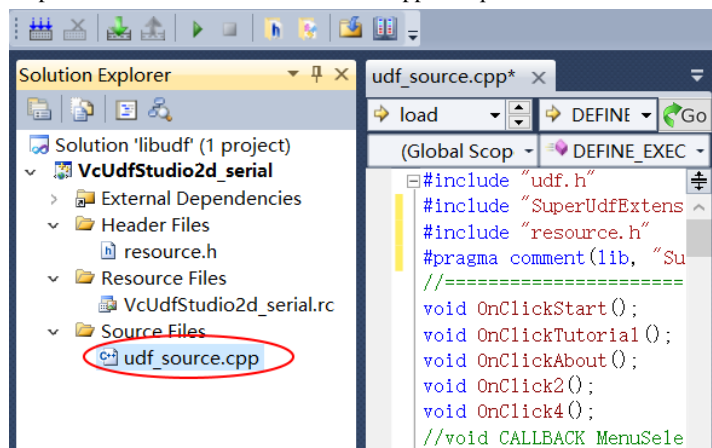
Solution Explorer
Solution 'libudf' (1 project)
VcUdfStudio2d_serial
External Dependencies
Header Files
resource.h
Resource Files
VcUdfStudio2d_serial.rc
Source Files
udf_source.cpp

udf_source.cpp*
load
DEFINE
Go
(Global Scop
DEFINE_EXEC
#include "udf.h"
#include "SuperUdfExtens
#include "resource.h"
#pragma comment(lib, "Su
//==========================
void OnClickStart();
void OnClickTutorial();
void OnClickAbout();
void OnClick2();
void OnClick4();
//void CALLBACK MenuSele